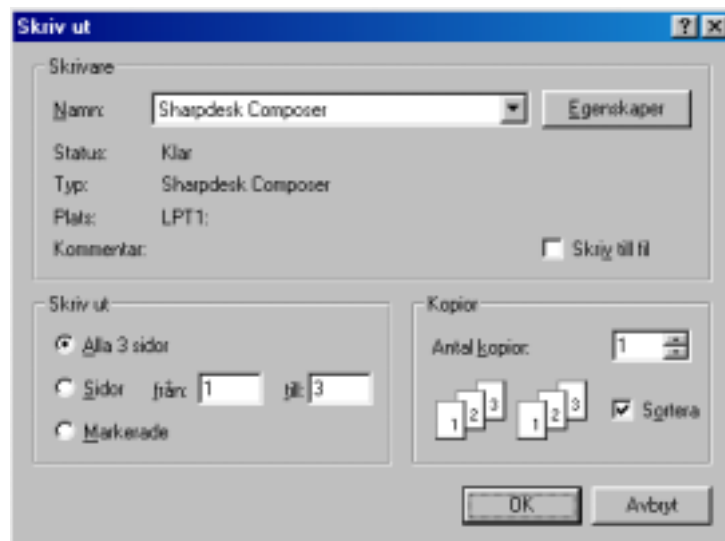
Skriv ut

?

×

Skrivare

Namn: Sharpdesk Composer

Egenskaper

Status: Klar

Typ: Sharpdesk Composer

Plats: LPT1:

Kommentar:

Skriv till fil

Skriv ut

Alla 3 sidor

Sidor från: 1 till: 3

Markerade

Kopior

Antal kopior: 1

1 2 3

1 2 3

Sortera

OK

Avbryt